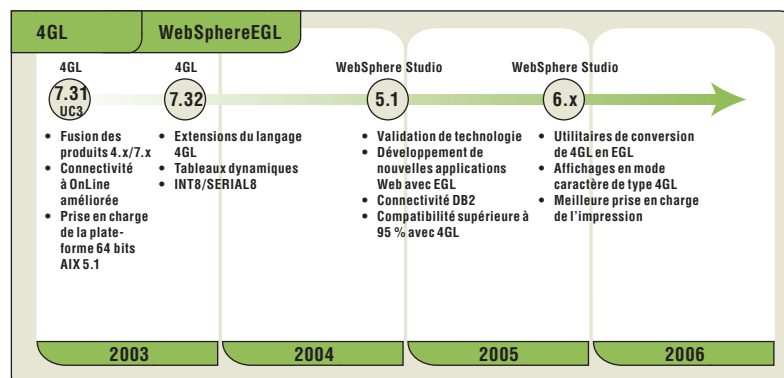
4GL

WebSphereEGL

4GL
7.31
UC3

4GL
7.32

WebSphere Studio
5.1

WebSphere Studio
6.x

- Fusion des produits 4.x/7.x
- Connectivité à OnLine améliorée
- Prise en charge de la plateforme 64 bits AIX 5.1

- Extensions du langage 4GL
- Tableaux dynamiques
- INT8/SERIAL8

- Validation de technologie
- Développement de nouvelles applications Web avec EGL
- Connectivité DB2
- Compatibilité supérieure à 95 % avec 4GL

- Utilitaires de conversion de 4GL en EGL
- Affichages en mode caractère de type 4GL
- Meilleure prise en charge de l'impression

2003

2004

2005

2006